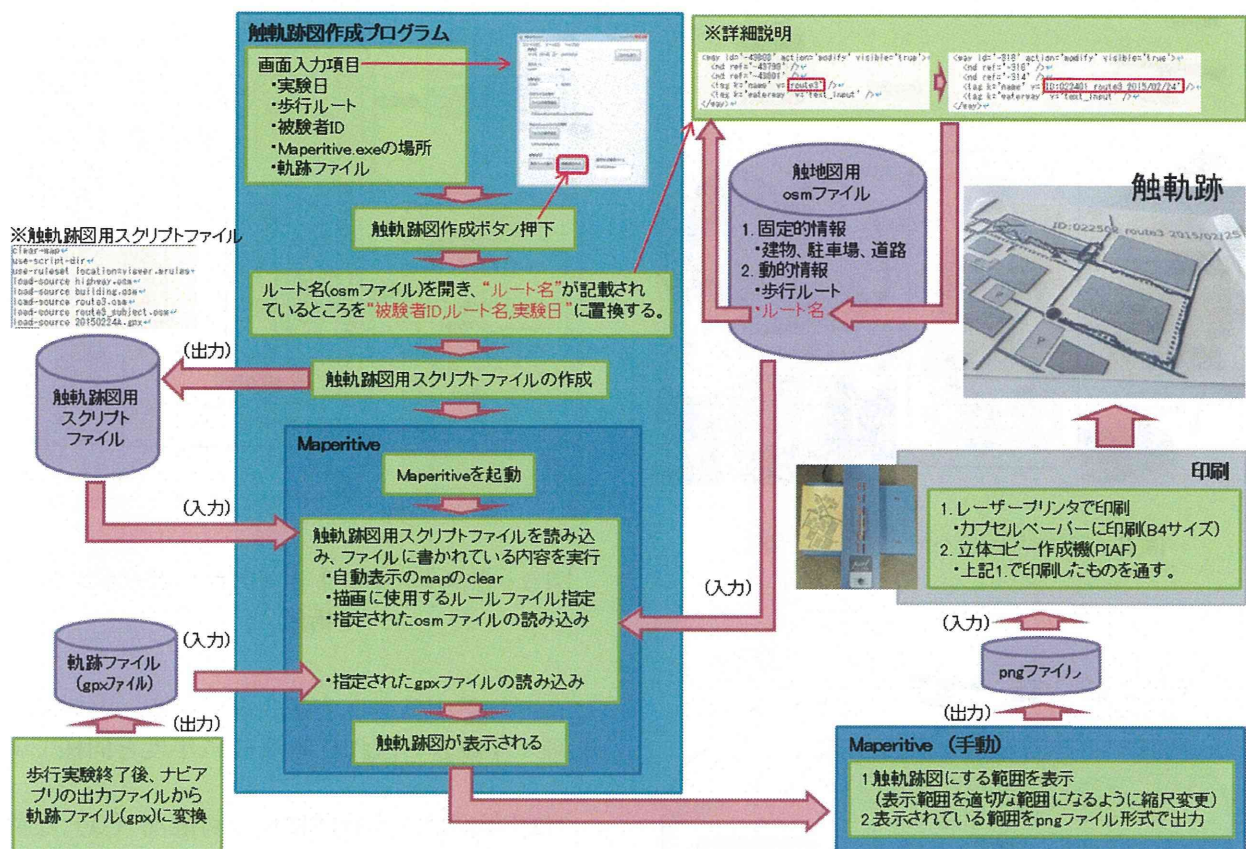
触軌跡図作成プログラム

画面入力項目
・実験日
・歩行ルート
・被験者ID
・Maperitive.exeの場所
・軌跡ファイル

触軌跡図作成ボタン押下

ルート名(osmファイル)を開き、"ルート名"が記載されているところを"被験者ID,ルート名,実験日"に置換する。

触軌跡図用スクリプトファイルの作成

Maperitive

Maperitiveを起動

触軌跡図用スクリプトファイルを読み込み、ファイルに書かれている内容を実行
・自動表示のmapのclear
・描画に使用するルールファイル指定
・指定されたosmファイルの読み込み

・指定されたgpxファイルの読み込み

触軌跡図が表示される

※触軌跡図用スクリプトファイル
clear-map
use-script-dir
use-ruleset location=viewer.arules
load-source highway.osm
load-source building.osm
load-source route3.osm
load-source route3_subject.osm
load-source 20150224A.gpx

(出力)

触軌跡図用スクリプトファイル

(入力)

(入力)

軌跡ファイル(gpxファイル)

(出力)

歩行実験終了後、ナビアプリの出力ファイルから軌跡ファイル(gpx)に変換

※詳細説明
<way id='-43800' action='modify' visible='true'>
<nd ref='-43799' />
<nd ref='-43801' />
<tag k='name' v='route3' />
<tag k='eateway' v='test_input' />
</way>

<way id='-318' action='modify' visible='true'>
<nd ref='-316' />
<nd ref='-314' />
<tag k='name' v='ID:022401 route3 2015/02/24' />
<tag k='eateway' v='test_input' />
</way>

触地図用osmファイル
1. 固定的情報
・建物、駐車場、道路
2. 動的情報
・歩行ルート
・ルート名

触軌跡

ID:022502 route3 2015/02/25

(入力)

印刷
1. レーザープリンタで印刷
・カプセルペーパーに印刷(B4サイズ)
2. 立体コピー作成機(PIAF)
・上記1.で印刷したものを通す。

(入力)

pngファイル

(出力)

Maperitive (手動)
1 触軌跡図にする範囲を表示
(表示範囲を適切な範囲になるように縮尺変更)
2 表示されている範囲をpngファイル形式で出力